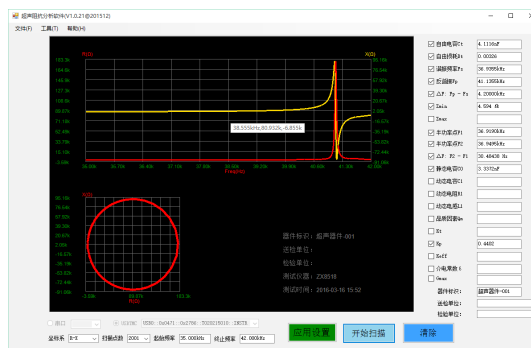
超声阻抗分析软件(V1.0.21@201512)

文件(F) 工具(T) 帮助(H)

R(Ω)

X(Ω)

38.555kHz,80.932k,-6.855k

Freq(Hz)

X(Ω)

R(Ω)

器件标识：超声器件-001

送检单位：

检验单位：

测试仪器：ZX8518

测试时间：2016-03-16 15:52

自由电容Ct 4.1116nF
自由损耗D 0.00326
谐振频率Fs 36.97958kHz
反谐振Fp 41.13058kHz
ΔF: Fp - Fs 4.15000kHz
Zmin 4.504 Ω
Zmax
半功率点F1 36.96905kHz
半功率点F2 36.94958kHz
ΔF: F2 - F1 38.48438 Hz
静态电容C0 3.3372nF
动态电容C1
动态电阻R1
动态电感L1
品质因数Qm
Kt
Kp 0.4402
Keff
介电常数ε
Qmax
器件标识 超声器件-001
送检单位
检验单位

串口 USBC USB0::0x0471::0x2766::...

坐标系 R-X 扫描点数 2001 起始频率 35.000kHz 终止频率 42.000kHz

应用设置 开始扫描 清除